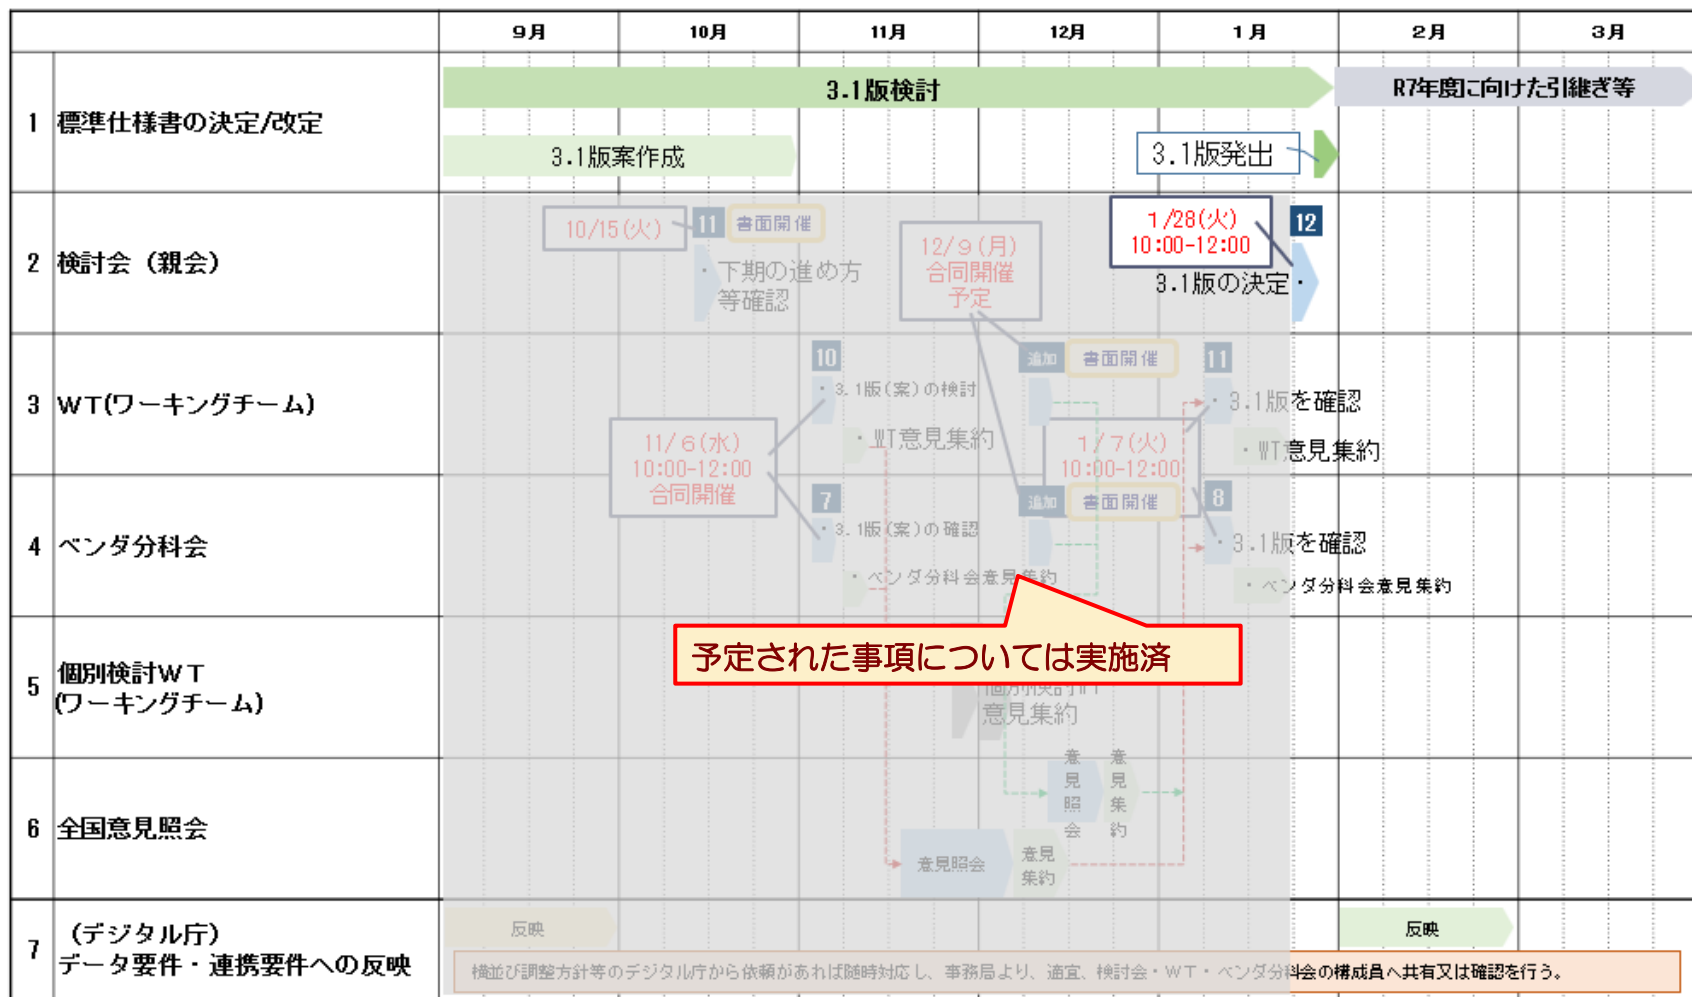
| | | 9月 | 10月 | 11月 | 12月 | 1月 | 2月 | 3月 |
|---|---|---|---|---|---|---|---|---|
| 1 | 標準仕様書の決定/改定 | 3.1版検討 | | | | | R7年度に向けた引継ぎ等 | |
| 2 | 検討会（親会） | | | | | | | |
| 3 | WT(ワーキングチーム) | | | | | | | |
| 4 | ベンダ分科会 | | | | | | | |
| 5 | 個別検討WT (ワーキングチーム) | | | | | | | |
| 6 | 全国意見照会 | | | | | | | |
| 7 | （デジタル庁） データ要件・連携要件への反映 | | | | | | | |

3.1版案作成

3.1版発出

10/15(火)

11

書面開催

・下期の進め方等確認

12/9(月) 合同開催 予定

1/28(火) 10:00-12:00

12

3.1版の決定・

10

・3.1版(案)の検討

・WT意見集約

11/6(水) 10:00-12:00 合同開催

追加

書面開催

11

・3.1版を確認

・WT意見集約

1/7(火) 10:00-12:00

7

・3.1版(案)の確認

・ベンダ分科会意見集約

追加

書面開催

8

・3.1版を確認

・ベンダ分科会意見集約

予定された事項については実施済

個別検討WT 意見集約

意見照会

意見集約

意見照会

意見集約

反映

反映

横並び調整方針等のデジタル庁から依頼があれば随時対応し、事務局より、適宜、検討会・WT・ベンダ分科会の構成員へ共有又は確認を行う。